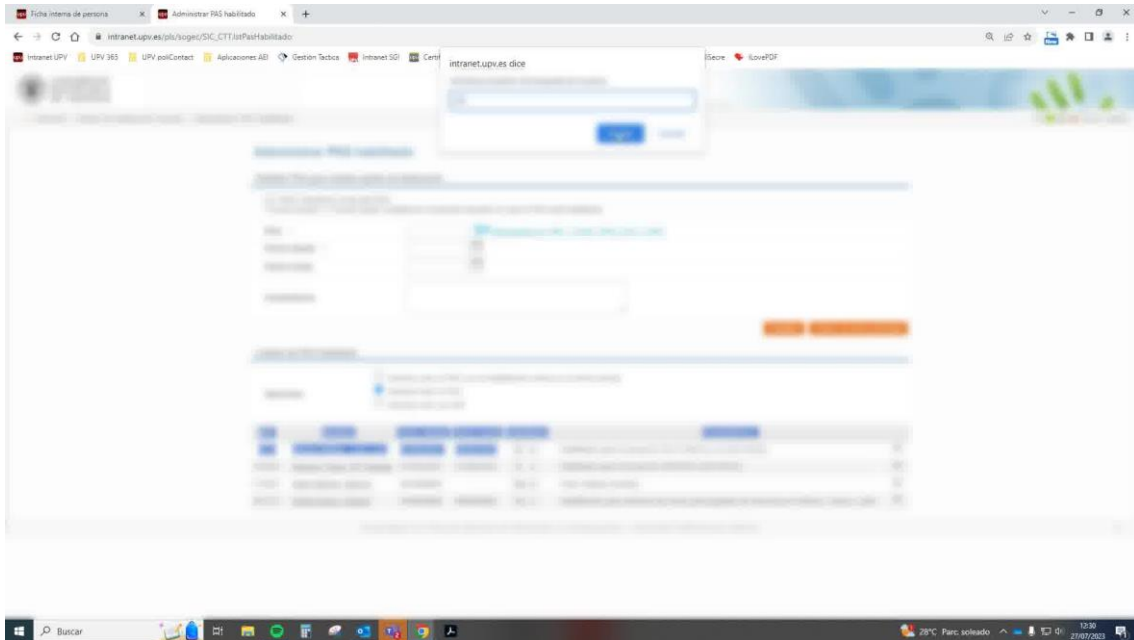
Ficha interna de persona
Administrar PAS habilitado
intranet.upv.es/pls/soget/SIC_CTT.listPasHabilitado
Intranet UPV
UPV 365
UPV poliContact
Aplicaciones ABI
Gestión Tactica
Intranet SGI
Certi
Secre
iLovePDF
intranet.upv.es dice
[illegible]
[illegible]
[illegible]
Administrar PAS habilitado
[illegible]
Buscar
28°C Parc. soleado
12:30
27/07/2023